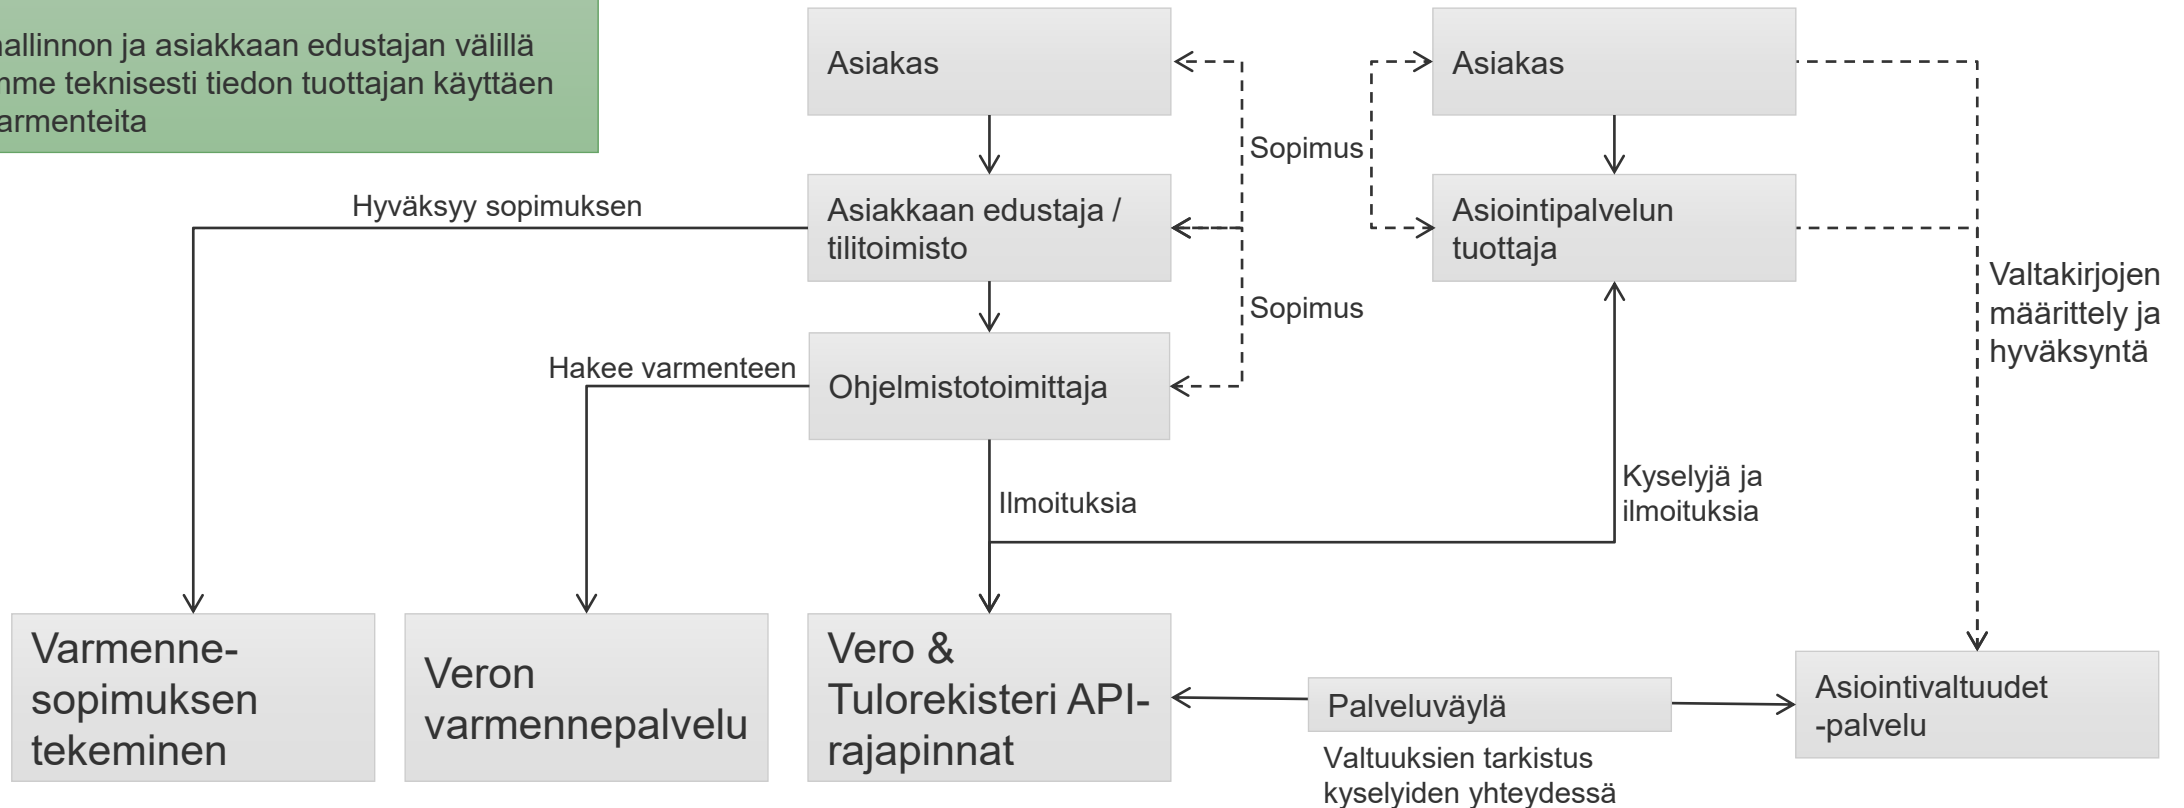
allinnon ja asiakkaan edustajan välillä mme teknisesti tiedon tuottajan käyttäen armenteita

Asiakas

Asiakkaan edustaja / tilitoimisto

Ohjelmistotoimittaja

Sopimus

Sopimus

Asiakas

Asiointipalvelun tuottaja

Valtakirjojen määrittely ja hyväksyntä

Hyväksyy sopimuksen

Hakee varmenteen

Ilmoituksia

Kyselyjä ja ilmoituksia

Varmenne-sopimuksen tekeminen

Veron varmennepalvelu

Vero & Tulorekisteri API-rajapinnat

Palveluväylä

Valtuuksien tarkistus kyselyiden yhteydessä

Asiointivaltuudet -palvelu